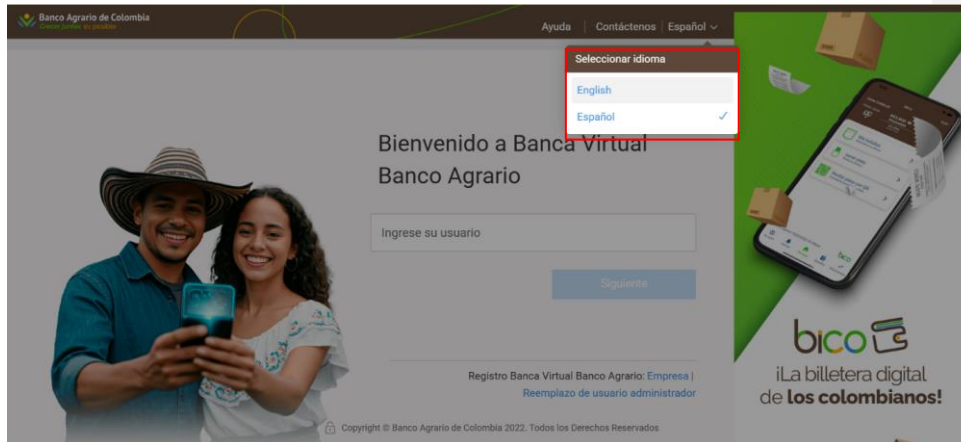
Banco Agrario de Colombia
Generamos su pueblo

Ayuda | Contáctenos | Español

Seleccionar idioma
English
Español ✓

Bienvenido a Banca Virtual Banco Agrario

Ingrese su usuario

Siguiente

Registro Banca Virtual Banco Agrario: Empresa | Reemplazo de usuario administrador

Copyright © Banco Agrario de Colombia 2022. Todos los Derechos Reservados

bico

¡La billetera digital de los colombianos!